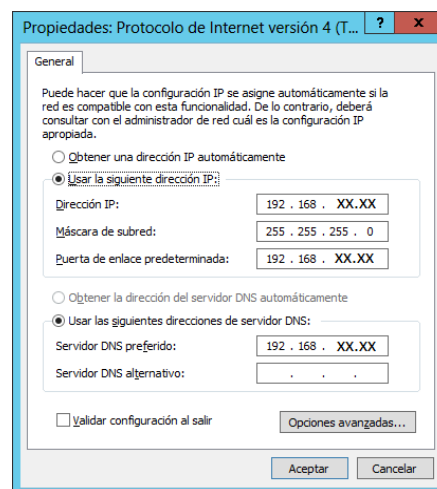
Propiedades: Protocolo de Internet versión 4 (T...

?

✕

General

Puede hacer que la configuración IP se asigne automáticamente si la red es compatible con esta funcionalidad. De lo contrario, deberá consultar con el administrador de red cuál es la configuración IP apropiada.

Obtener una dirección IP automáticamente

Usar la siguiente dirección IP:

Dirección IP: 192 . 168 . XX.XX

Máscara de subred: 255 . 255 . 255 . 0

Puerta de enlace predeterminada: 192 . 168 . XX.XX

Obtener la dirección del servidor DNS automáticamente

Usar las siguientes direcciones de servidor DNS:

Servidor DNS preferido: 192 . 168 . XX.XX

Servidor DNS alternativo: . . .

Validar configuración al salir

Opciones avanzadas...

Aceptar

Cancelar